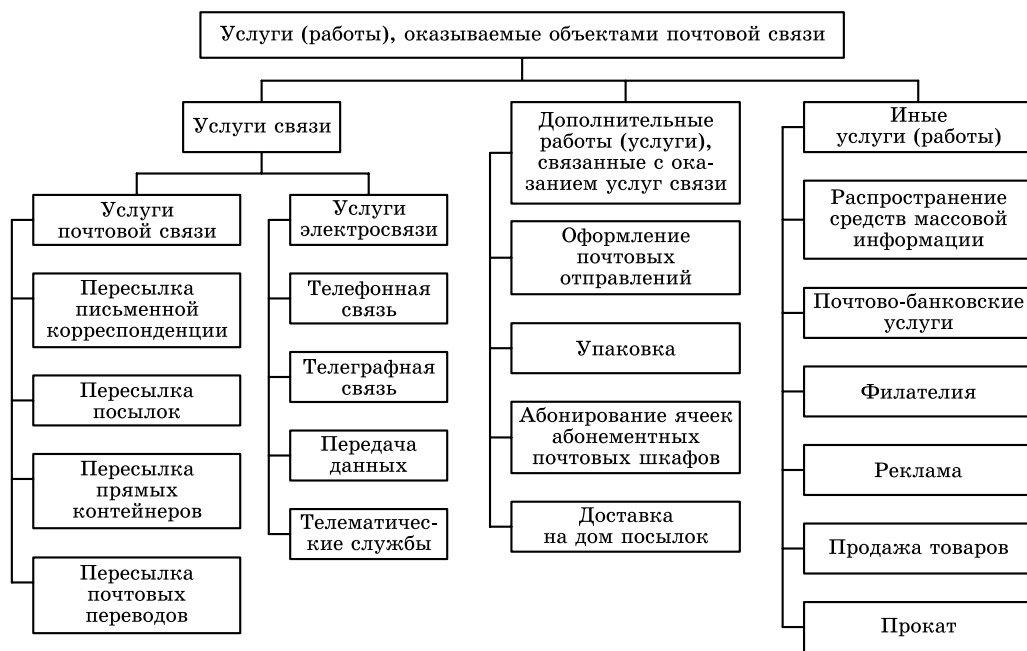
Услуги (работы), оказываемые объектами почтовой связи

Услуги связи

Услуги почтовой связи

Пересылка письменной корреспонденции

Пересылка посылок

Пересылка прямых контейнеров

Пересылка почтовых переводов

Услуги электросвязи

Телефонная связь

Телеграфная связь

Передача данных

Телематические службы

Дополнительные работы (услуги), связанные с оказанием услуг связи

Оформление почтовых отправлений

Упаковка

Абонирование ячеек абонементных почтовых шкафов

Доставка на дом посылок

Иные услуги (работы)

Распространение средств массовой информации

Почтово-банковские услуги

Филателия

Реклама

Продажа товаров

Прокат